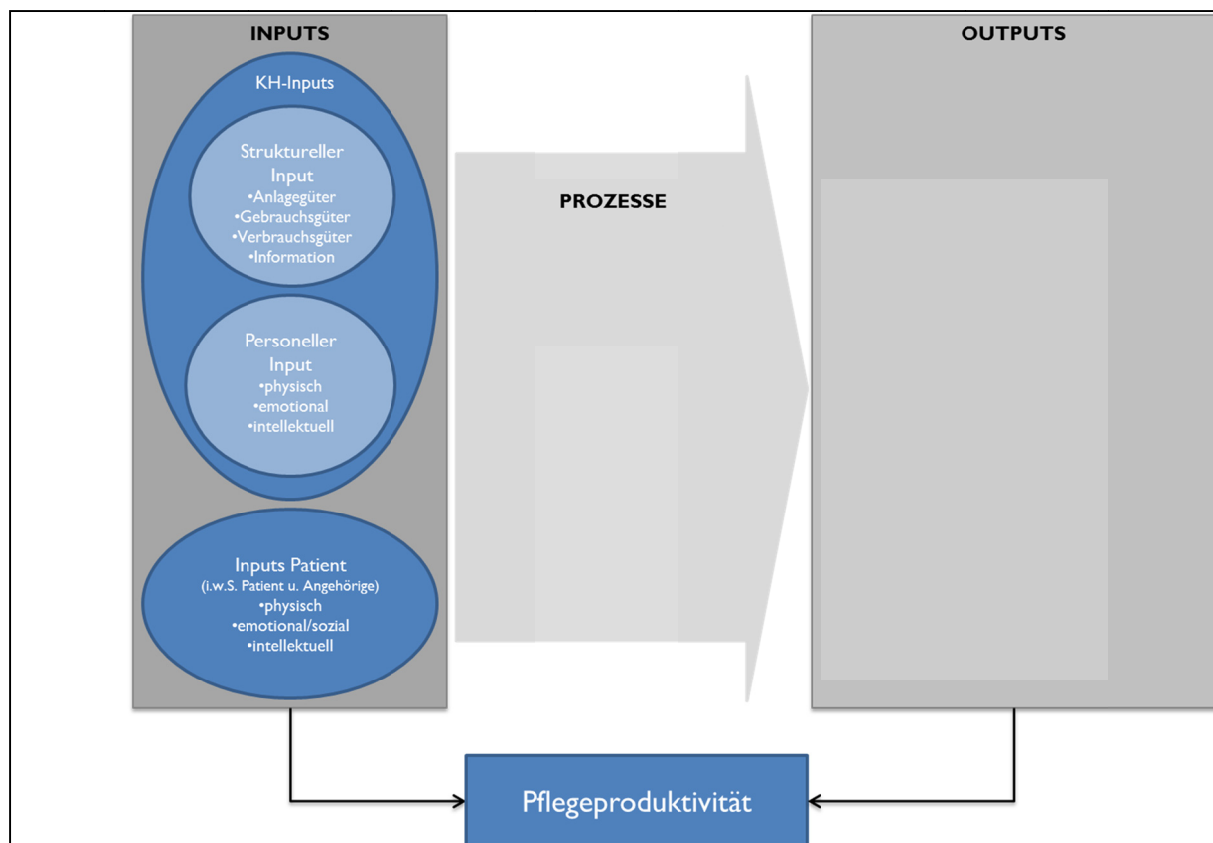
INPUTS

KH-Inputs

Struktureller Input
•Anlagegüter
•Gebrauchsgüter
•Verbrauchsgüter
•Information

Personeller Input
•physisch
•emotional
•intellektuell

Inputs Patient
(i.w.S. Patient u. Angehörige)
•physisch
•emotional/sozial
•intellektuell

PROZESSE

OUTPUTS

Pflegeproduktivität